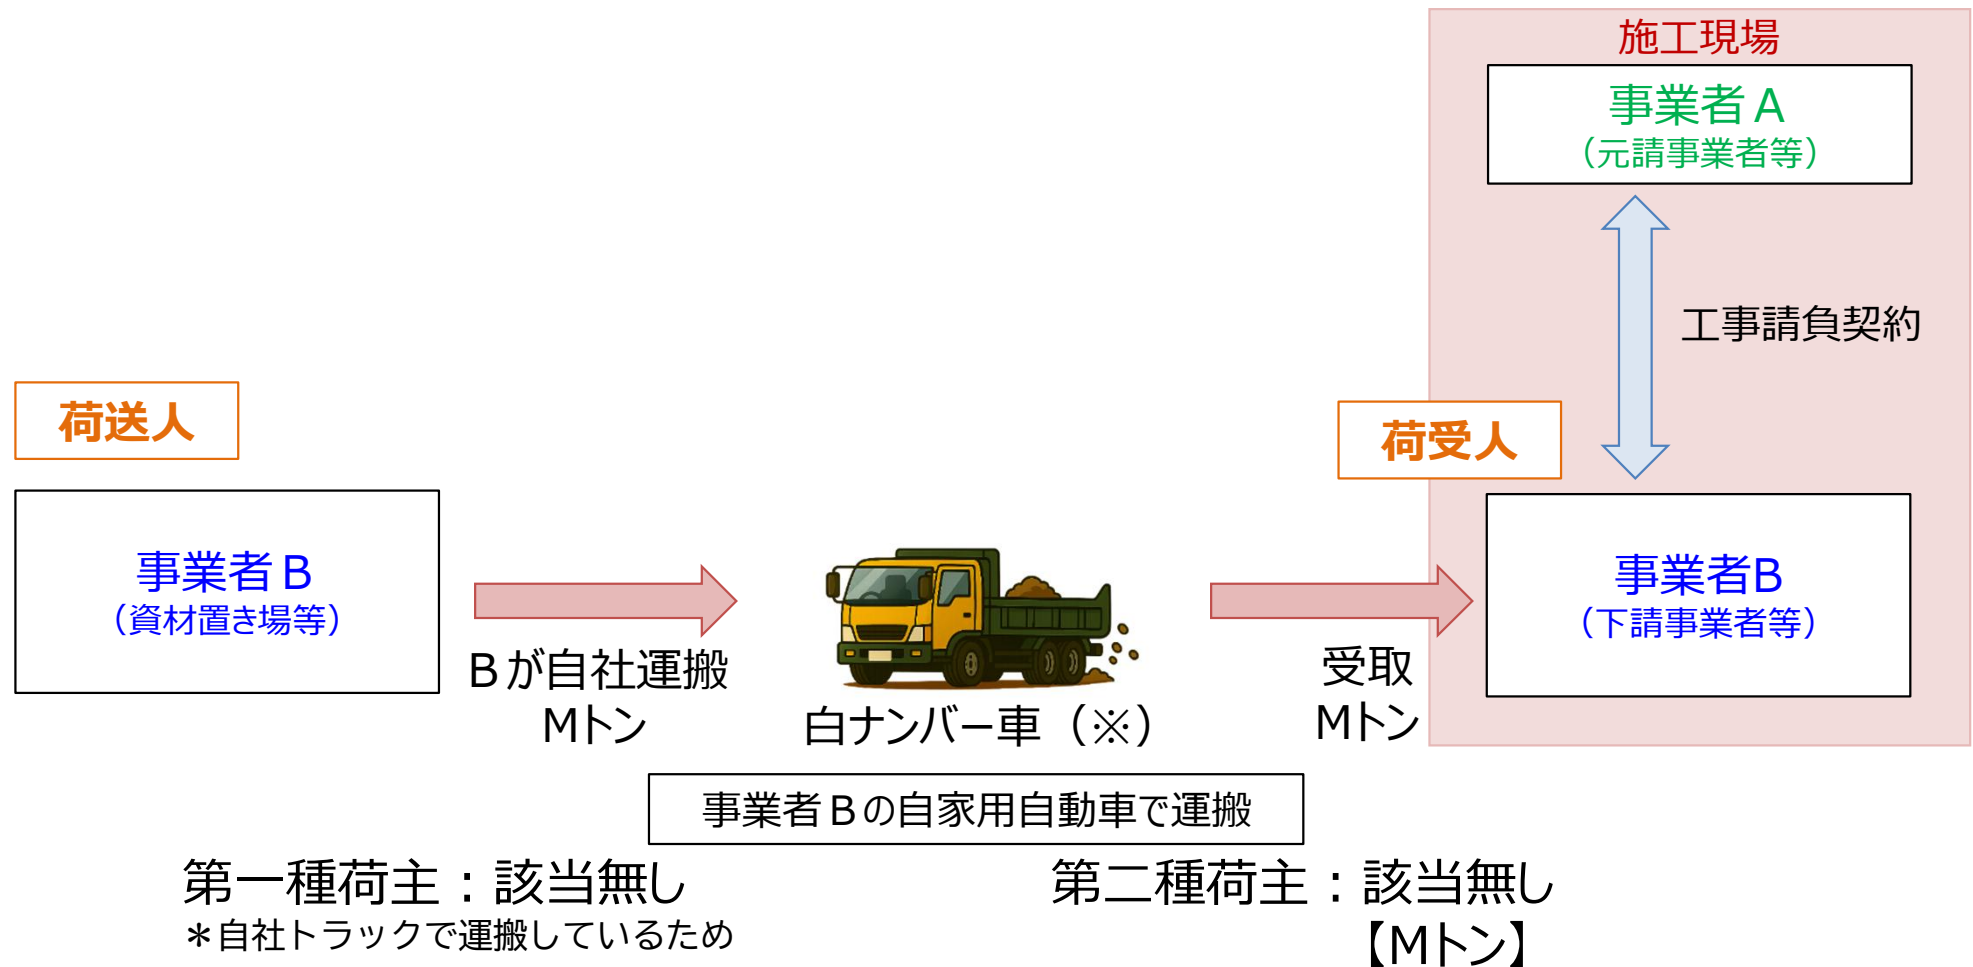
施工現場

事業者Ａ
（元請事業者等）

工事請負契約

荷送人

荷受人

事業者Ｂ
（資材置き場等）

Ｂが自社運搬
Ｍトン

白ナンバー車（※）

受取
Ｍトン

事業者B
（下請事業者等）

事業者Ｂの自家用自動車で運搬

第一種荷主：該当無し
＊自社トラックで運搬しているため

第二種荷主：該当無し
【Ｍトン】